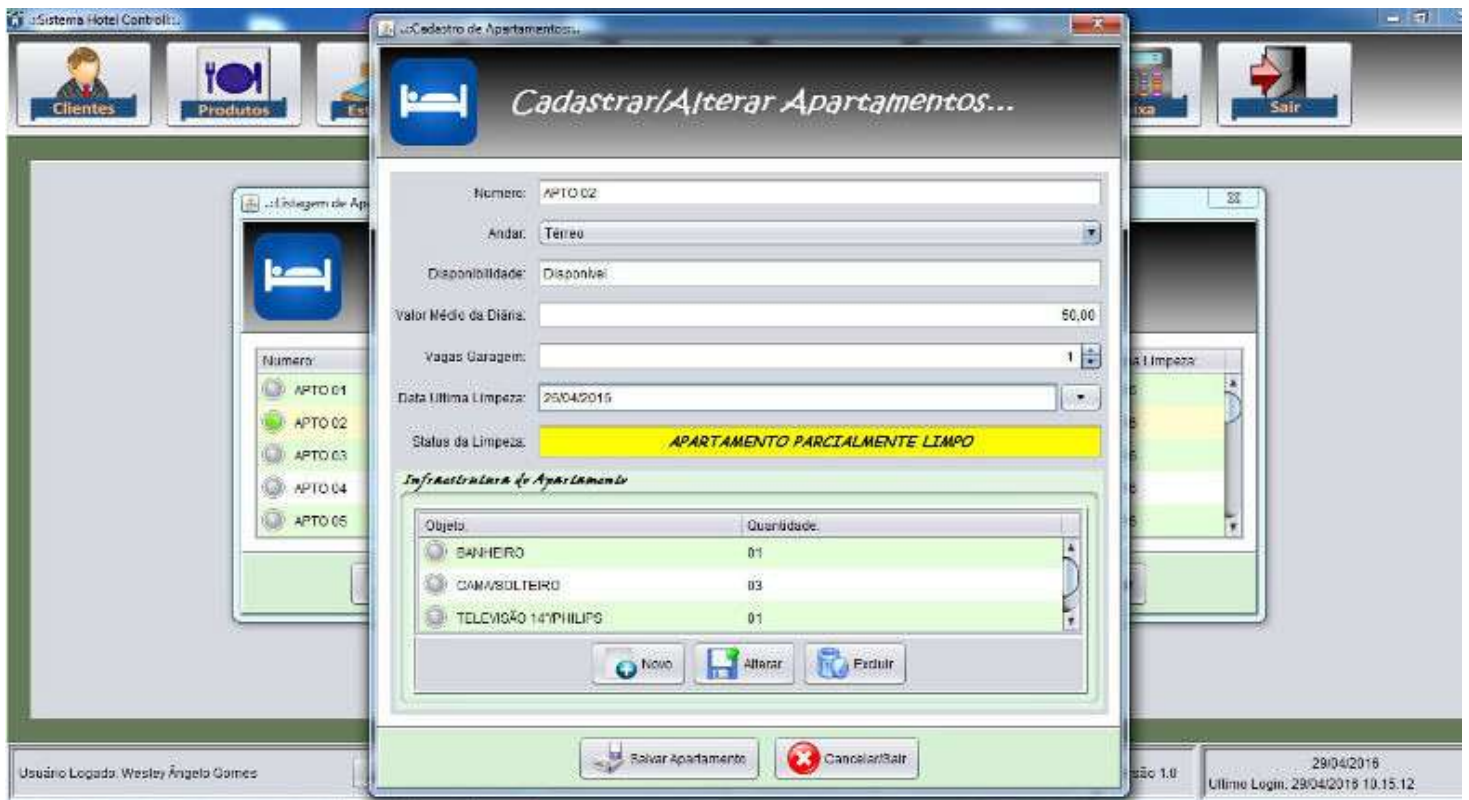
.:Sistema Hotel Controll:.

Clientes

Produtos

Es

ixa

Sair

.:Cadastro de Apartamentos:.

Cadastrar/Alterar Apartamentos...

Numero: APTO 02

Andar: Térreo

Disponibilidade: Disponivel

Valor Médio da Diária: 50,00

Vagas Garagem: 1

Data Ultima Limpeza: 25/04/2016

Status da Limpeza: APARTAMENTO PARCIALMENTE LIMPO

Infraestrutura do Apartamento

| Objeto | Quantidade |
|---|---|
| BANHEIRO | 01 |
| CAMA/SOLTEIRO | 03 |
| TELEVISÃO 14"/PHILIPS | 01 |

Novo

Alterar

Excluir

Salvar Apartamento

Cancelar/Sair

.:Listagem de Ap

Numero

APTO 01

APTO 02

APTO 03

APTO 04

APTO 05

a Limpeza

Usuário Logado: Wesley Ângelo Gomes

são 1.0

29/04/2016

Ultimo Login: 29/04/2016 10.15.12